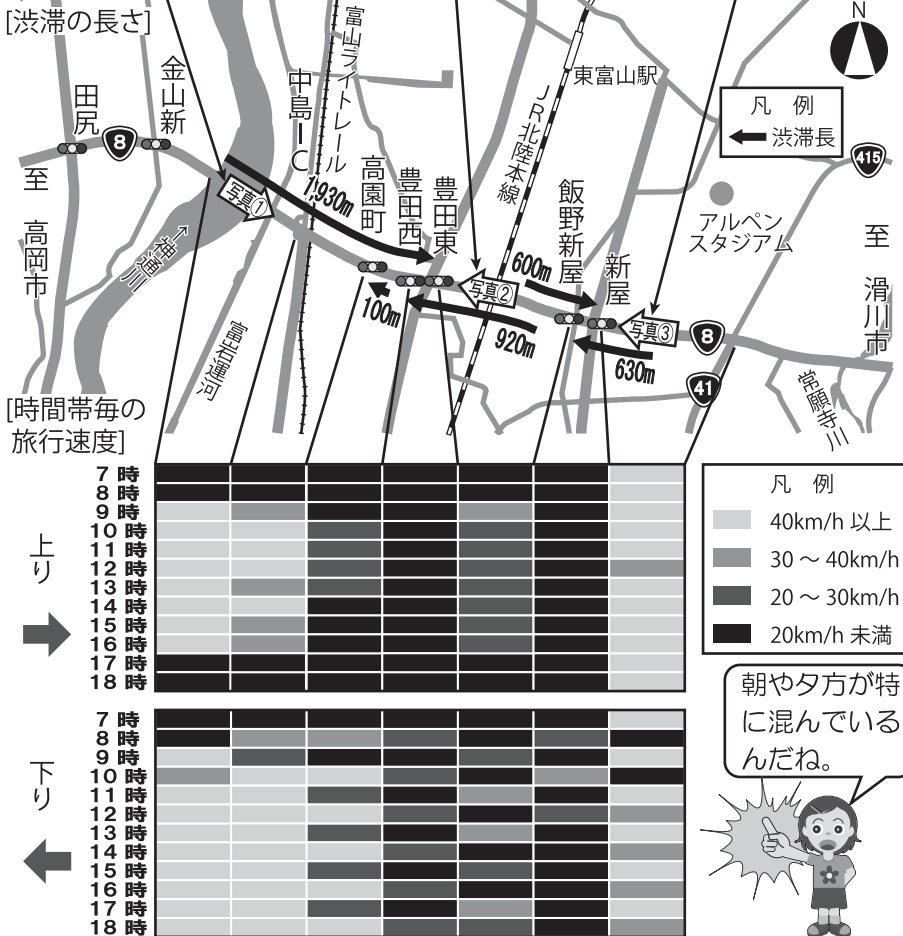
[渋滞の長さ]

田尻
金山新
8
至 高岡市
神通川
富山ライトレール
中島IC
写真①
1,930m
高園町
豊田西
豊田東
100m
写真②
920m
JR北陸本線
東富山駅
飯野新屋
600m
新屋
写真③
630m
8
41
富岩運河
アルペンスタジアム
415
至 滑川市
常願寺川
N

凡 例
渋滞長

[時間帯毎の旅行速度]

上り
7時
8時
9時
10時
11時
12時
13時
14時
15時
16時
17時
18時

下り
7時
8時
9時
10時
11時
12時
13時
14時
15時
16時
17時
18時

凡 例
40km/h 以上
30 ~ 40km/h
20 ~ 30km/h
20km/h 未満

朝や夕方が特に混んでいるんだね。